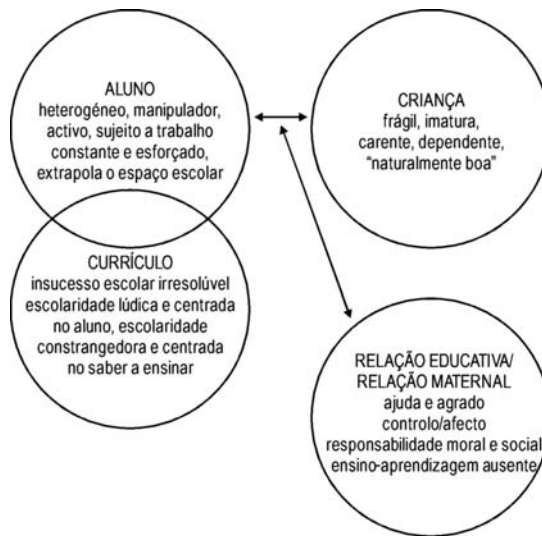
ALUNO
heterogéneo, manipulador, activo, sujeito a trabalho constante e esforçado, extrapola o espaço escolar

CRIANÇA
frágil, imatura, carente, dependente, "naturalmente boa"

CURRÍCULO
insucesso escolar irresolúvel escolaridade lúdica e centrada no aluno, escolaridade constrangedora e centrada no saber a ensinar

RELAÇÃO EDUCATIVA/ RELAÇÃO MATERNAL
ajuda e agrado
controlo/afecto
responsabilidade moral e social
ensino-aprendizagem ausente